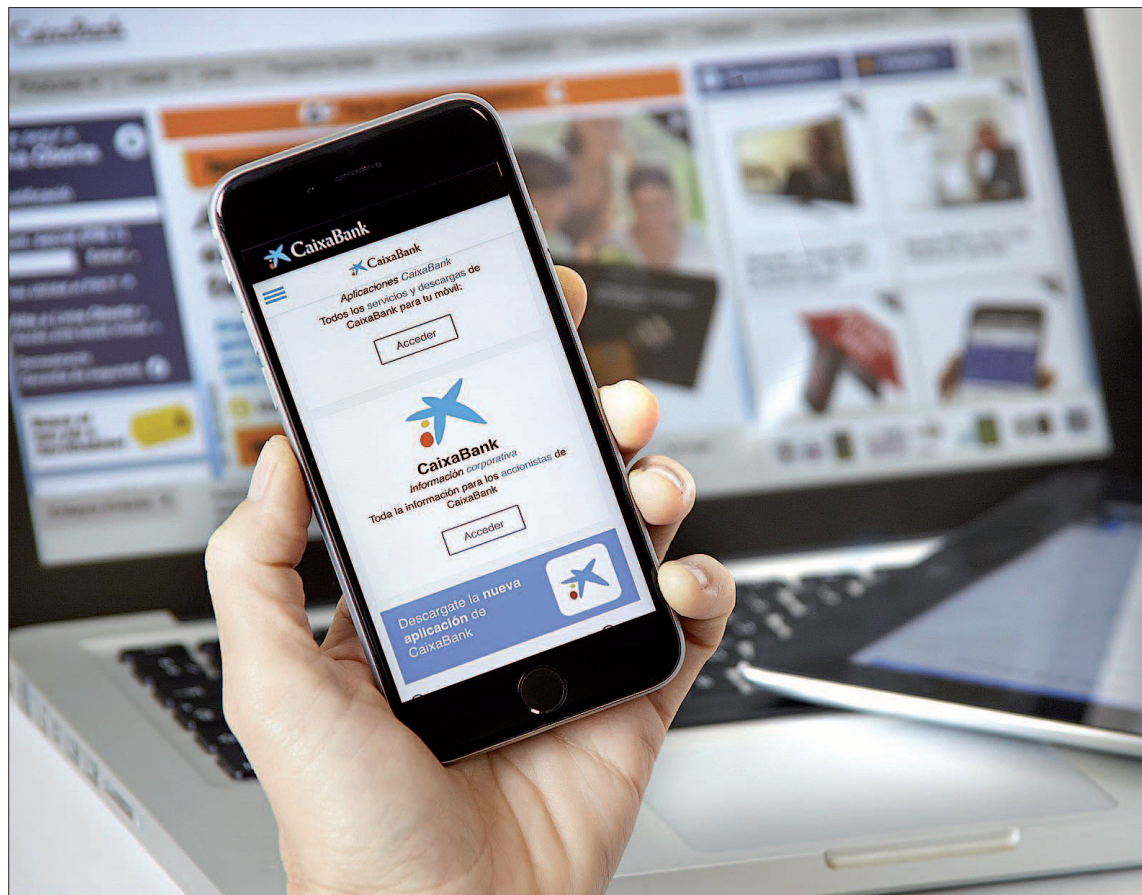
CaixaBank

CaixaBank
Aplicaciones CaixaBank
Todos los servicios y descargas de CaixaBank para tu móvil:
Acceder

CaixaBank
Información corporativa
Toda la información para los accionistas de CaixaBank
Acceder

Descargate la nueva aplicación de CaixaBank